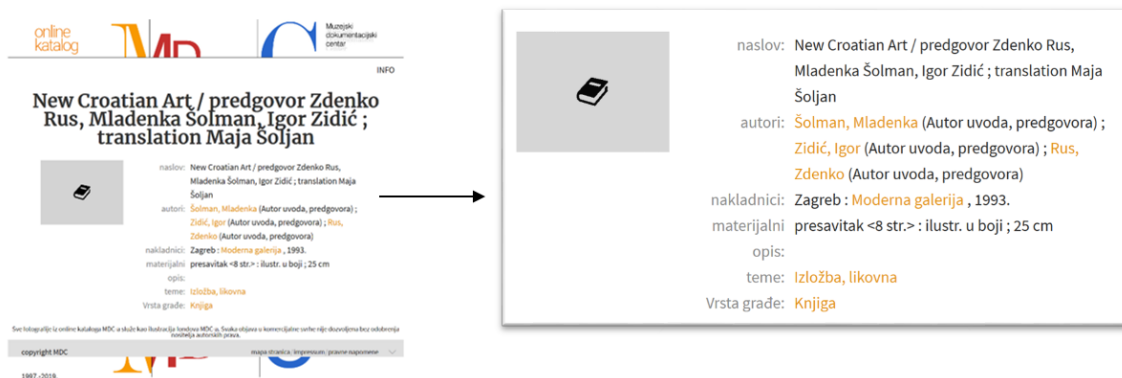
online katalog

Muzejski dokumentacijski centar

INFO

New Croatian Art / predgovor Zdenko Rus, Mladenka Šolman, Igor Zidić ; translation Maja Šoljan

| | |
|---|---|
| naslov: | New Croatian Art / predgovor Zdenko Rus, Mladenka Šolman, Igor Zidić ; translation Maja Šoljan |
| autori: | Šolman, Mladenka (Autor uvoda, predgovora) ; Zidić, Igor (Autor uvoda, predgovora) ; Rus, Zdenko (Autor uvoda, predgovora) |
| nakladnici: | Zagreb : Moderna galerija , 1993. |
| materijalni opis: | presavitak <8 str.> : ilustr. u boji ; 25 cm |
| teme: | Izložba, likovna |
| Vrsta građe: | Knjiga |

Sve fotografije iz online kataloga MDC-a služe kao ilustracija fundusa MDC-a. Svaka objava u komercijalne svrhe nije dozvoljena bez odobrenja nositelja autorskih prava.

copyright MDC

mapa stranica | impresum | pravne napomene

1997.-2019.

| | |
|---|---|
| naslov: | New Croatian Art / predgovor Zdenko Rus, Mladenka Šolman, Igor Zidić ; translation Maja Šoljan |
| autori: | Šolman, Mladenka (Autor uvoda, predgovora) ; Zidić, Igor (Autor uvoda, predgovora) ; Rus, Zdenko (Autor uvoda, predgovora) |
| nakladnici: | Zagreb : Moderna galerija , 1993. |
| materijalni opis: | presavitak <8 str.> : ilustr. u boji ; 25 cm |
| teme: | Izložba, likovna |
| Vrsta građe: | Knjiga |